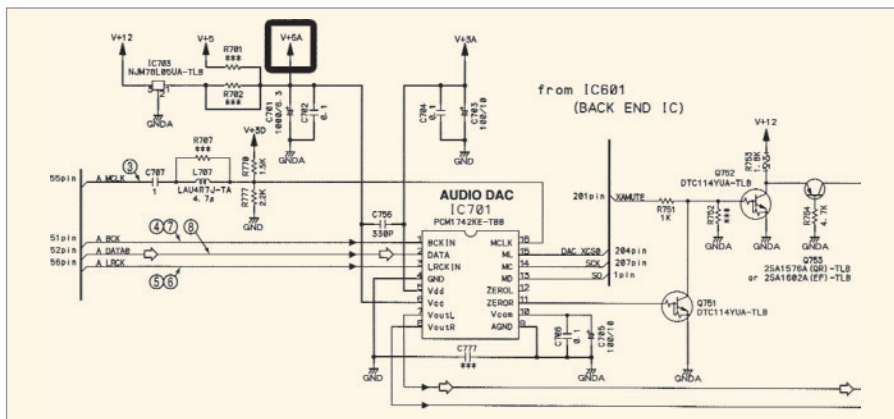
V+12
V+5
V+5A
V+5A
IC703
NJM78L05UA-TLB
R701
***
R702
***
C701
100/6.3
C702
0.1
C704
0.1
C703
100/10
GNDA
GNDA
GND
from IC601
(BACK END IC)
V+12
R707
***
V+5D
L707
LAU4R7J-TA
4.7μ
R770
1.5K
R777
22K
GND
55pin
A.MCLK
C707
1
③
51pin
52pin
56pin
A.BCK
A.DATA0
A.LRCK
④⑦
⑧
⑤⑥
C756
330P
AUDIO DAC
IC701
PCM1742KE-TBB
BCKIN
DATA
LRCKIN
GND
Vdd
Vcc
VoutL
VoutR
MCLK
ML
MC
MD
ZEROL
ZEROR
Vcom
AGND
16
15
14
13
12
11
10
9
1
2
3
4
5
6
7
8
DAC XCS0
SCK
SO
204pin
207pin
1pin
201pin
XAMUTE
R751
1K
R752
***
GNDA
Q752
DTC114YUA-TLB
R753
1.5K
GNDA
R754
4.7K
GNDA
Q753
2SA1576A(QR)-TLB
or 2SA1602A(EF)-TLB
Q751
DTC114YUA-TLB
C706
0.1
C705
100/10
C777
***
GND
GNDA
GNDA